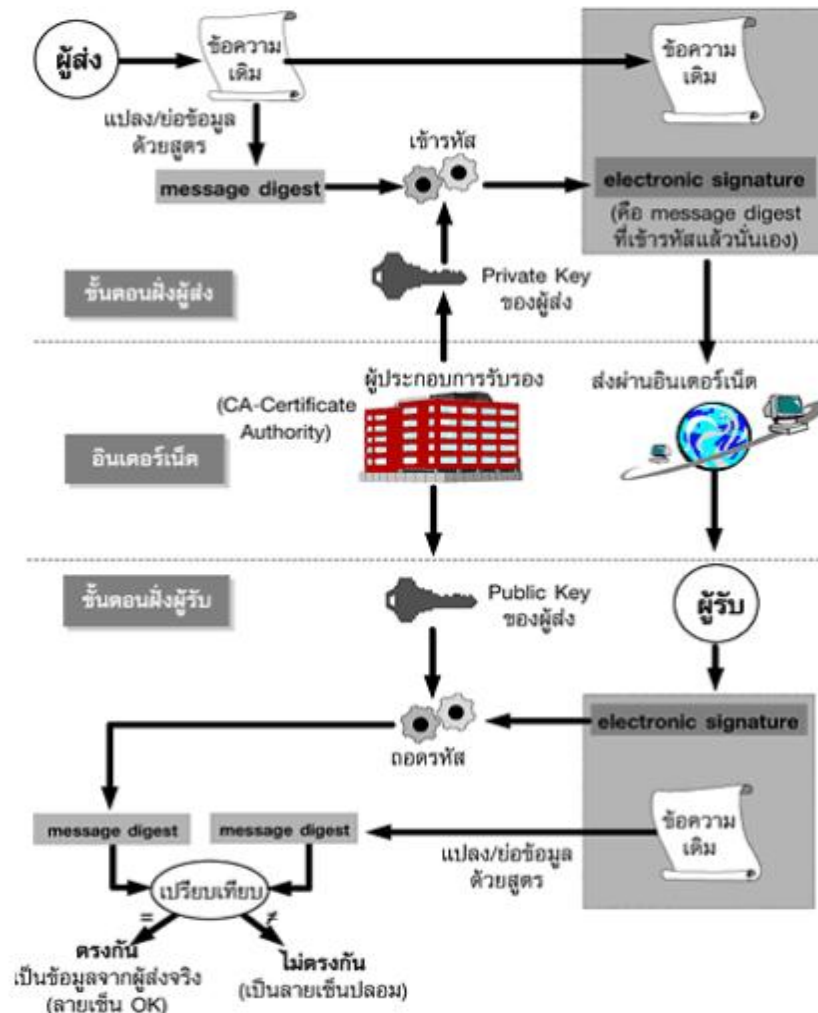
ผู้ส่ง

ข้อความเดิม

ข้อความเดิม

แปลง/ย่อข้อมูลด้วยสูตร

เข้ารหัส

message digest

electronic signature

(คือ message digest ที่เข้ารหัสแล้วนั่นเอง)

ชั้นตอนฝั่งผู้ส่ง

Private Key ของผู้ส่ง

ผู้ประกอบการรับรอง

(CA-Certificate Authority)

ส่งผ่านอินเตอร์เน็ต

อินเตอร์เน็ต

ชั้นตอนฝั่งผู้รับ

Public Key ของผู้ส่ง

ผู้รับ

electronic signature

ถอดรหัส

ข้อความเดิม

message digest

message digest

แปลง/ย่อข้อมูลด้วยสูตร

เปรียบเทียบ

=

≠

ตรงกัน
เป็นข้อมูลจากผู้ส่งจริง (ลายเซ็น OK)

ไม่ตรงกัน
(เป็นลายเซ็นปลอม)